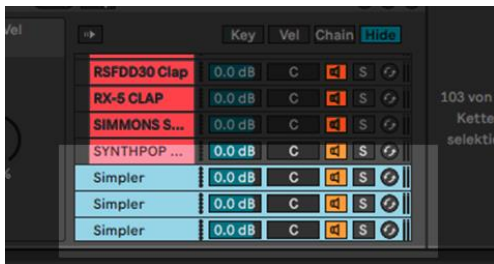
Vel

Key Vel Chain Hide

| | | | | |
|---|---|---|---|---|
| RSFDD30 Clap | 0.0 dB | C | S | |
| RX-5 CLAP | 0.0 dB | C | S | |
| SIMMONS S... | 0.0 dB | C | S | |
| SYNTHPOP ... | 0.0 dB | C | S | |
| Simpler | 0.0 dB | C | S | |
| Simpler | 0.0 dB | C | S | |
| Simpler | 0.0 dB | C | S | |

103 von
Kette
selekti